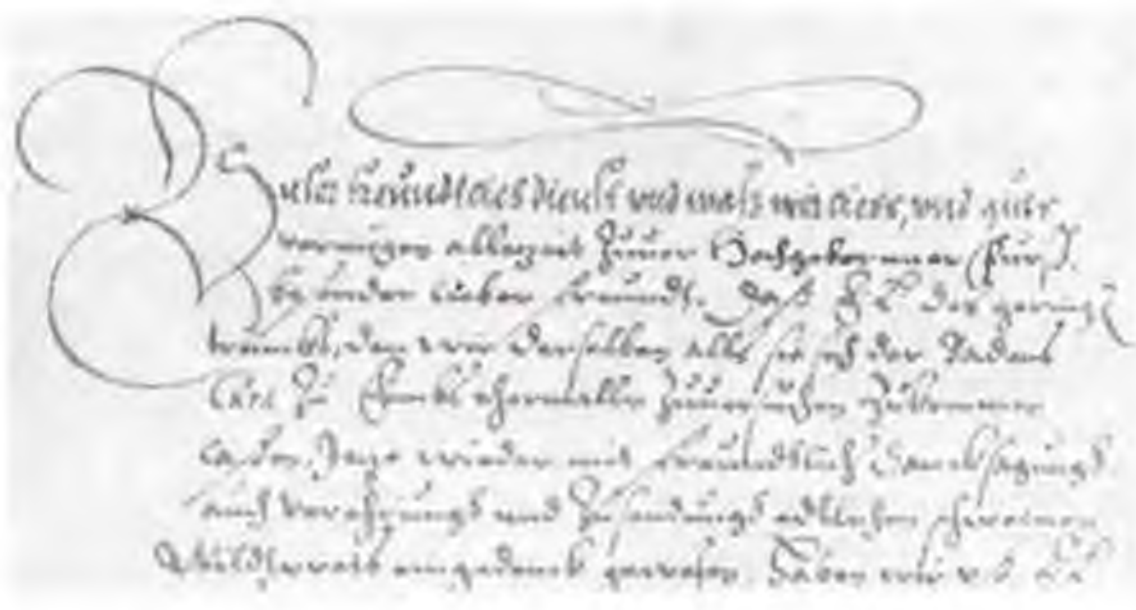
Unser freundtlich dienst und was wir liebs und guts vermügen allzeit zuvor Hochgeborner (Fürst) besonder lieber freundt. das E. L. der geringe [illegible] dar wir derselben albie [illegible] der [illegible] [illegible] zu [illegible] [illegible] zu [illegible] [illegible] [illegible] wider mit freundtlich danksagung auch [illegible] und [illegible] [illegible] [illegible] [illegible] eingedenk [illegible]. Haben wir E. L.